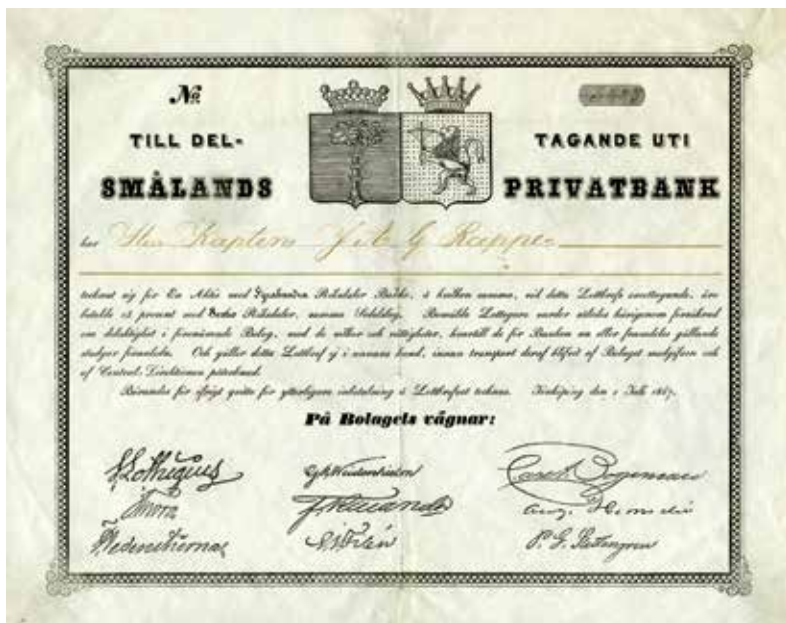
№ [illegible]

TILL DEL- TAGANDE UTI

SMÅLANDS PRIVATBANK

har Hr Kapten J. A. G. Kappe

tecknat sig för En Aktie med Tjuguandra Riksdaler Banko, å hvilken summa, vid detta Lottbrefs erhållande, är betalt 25 procent med Sexton Riksdaler, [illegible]. Återstående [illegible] säkerhet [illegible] förbinder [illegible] i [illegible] Bolag, med de villkor och rättigheter, hvartill de för Banken nu eller framdeles gällande stadgar föranleda. Och gäller detta Lottbref af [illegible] i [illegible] hand, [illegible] transport deraf blifvit af Bolaget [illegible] och af Central-Direktionen påtecknad.

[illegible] för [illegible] Lottbrefvet tecknas. Jönköping den 1 Juli 1847.

På Bolagets vägnar:

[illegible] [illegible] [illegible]
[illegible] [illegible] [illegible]
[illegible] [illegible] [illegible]